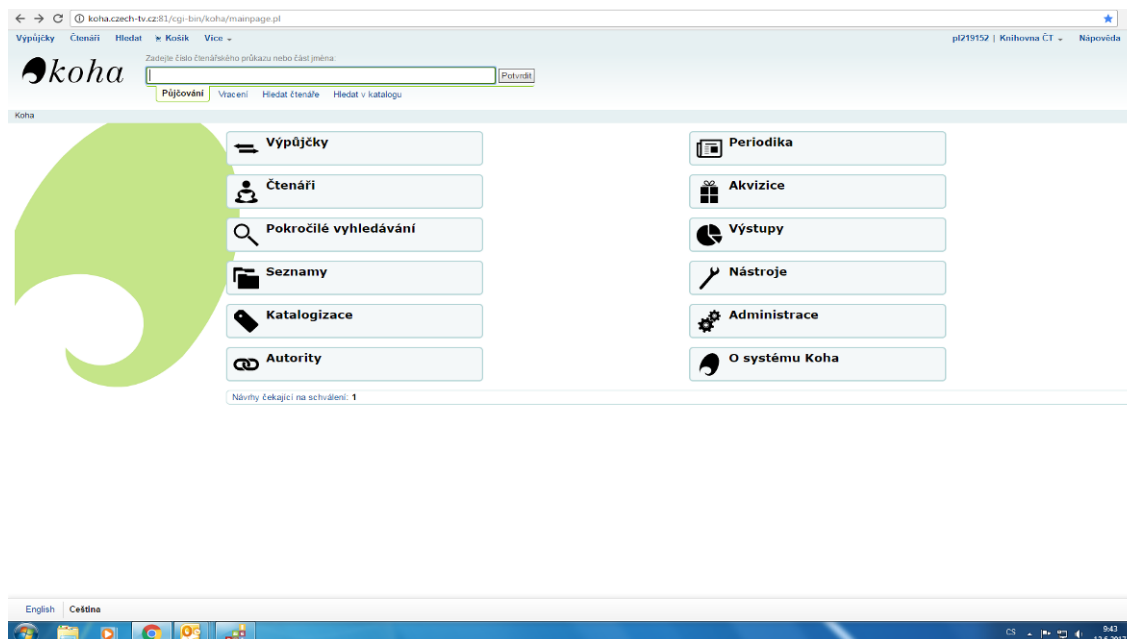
koha.czech-tv.cz:81/cgi-bin/koha/mainpage.pl

Výpůjčky Čtenáři Hledat Košík Více

pl219152 | Knihovna ČT Nápověda

koha

Zadejte číslo čtenářského průkazu nebo část jména:

Potvrdit

Půjčování Vracení Hledat čtenáře Hledat v katalogu

Koha

Výpůjčky

Čtenáři

Pokročilé vyhledávání

Seznamy

Katalogizace

Autority

Periodika

Akvizice

Výstupy

Nástroje

Administrace

O systému Koha

Návrhy čekající na schválení: 1

English | Čeština

CS 9:43